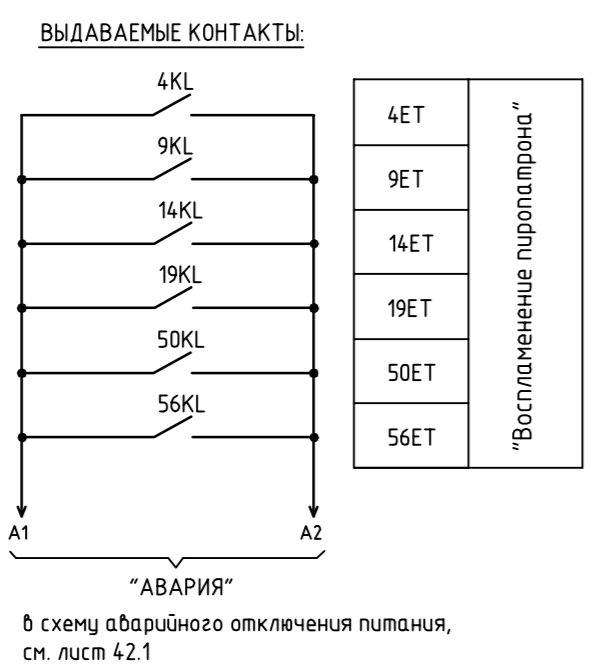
ВЫДАВАЕМЫЕ КОНТАКТЫ:

4KL

9KL

14KL

19KL

50KL

56KL

| 4ET | "Воспламенение пиропатрона" |
|---|---|
| 9ET | |
| 14ET | |
| 19ET | |
| 50ET | |
| 56ET | |

A1

A2

"АВАРИЯ"

в схему аварийного отключения питания, см. лист 42.1